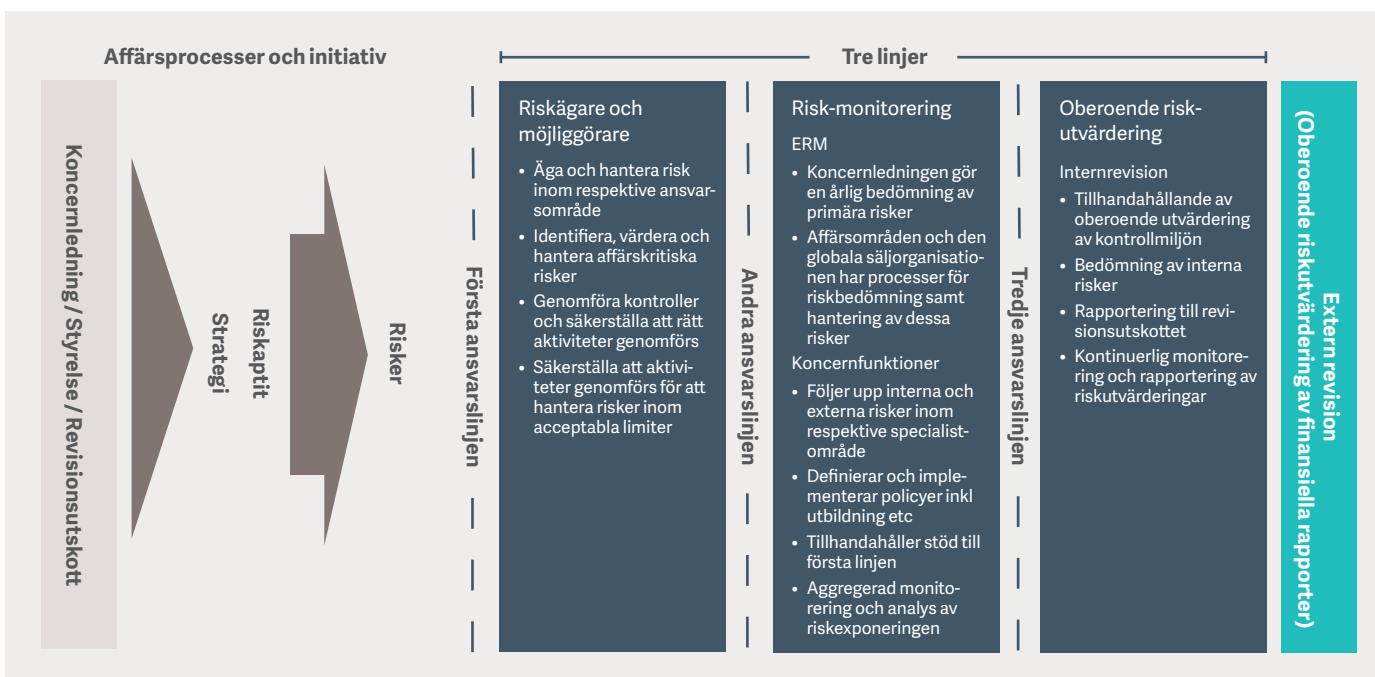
Affärsprocesser och initiativ

Tre linjer

Koncernledning / Styrelse / Revisionsutskott

Strategi

Riskaptit

Risker

Första ansvarslinjen

Riskägare och möjliggörare

- Äga och hantera risk inom respektive ansvarsområde
- Identifiera, värdera och hantera affärskritiska risker
- Genomföra kontroller och säkerställa att rätt aktiviteter genomförs
- Säkerställa att aktiviteter genomförs för att hantera risker inom acceptabla limiter

Andra ansvarslinjen

Risk-monitorering

ERM

- Koncernledningen gör en årlig bedömning av primära risker
- Affärsområden och den globala säljorganisationen har processer för riskbedömning samt hantering av dessa risker

Koncernfunktioner

- Följer upp interna och externa risker inom respektive specialistområde
- Definierar och implementerar policyer inkl utbildning etc
- Tillhandahåller stöd till första linjen
- Aggregerad monitorering och analys av riskexponeringen

Tredje ansvarslinjen

Oberoende riskutvärdering

Internrevision

- Tillhandahållande av oberoende utvärdering av kontrollmiljön
- Bedömning av interna risker
- Rapportering till revisionsutskottet
- Kontinuerlig monitorering och rapportering av riskutvärderingar

Extern revision (Oberoende riskutvärdering av finansiella rapporter)